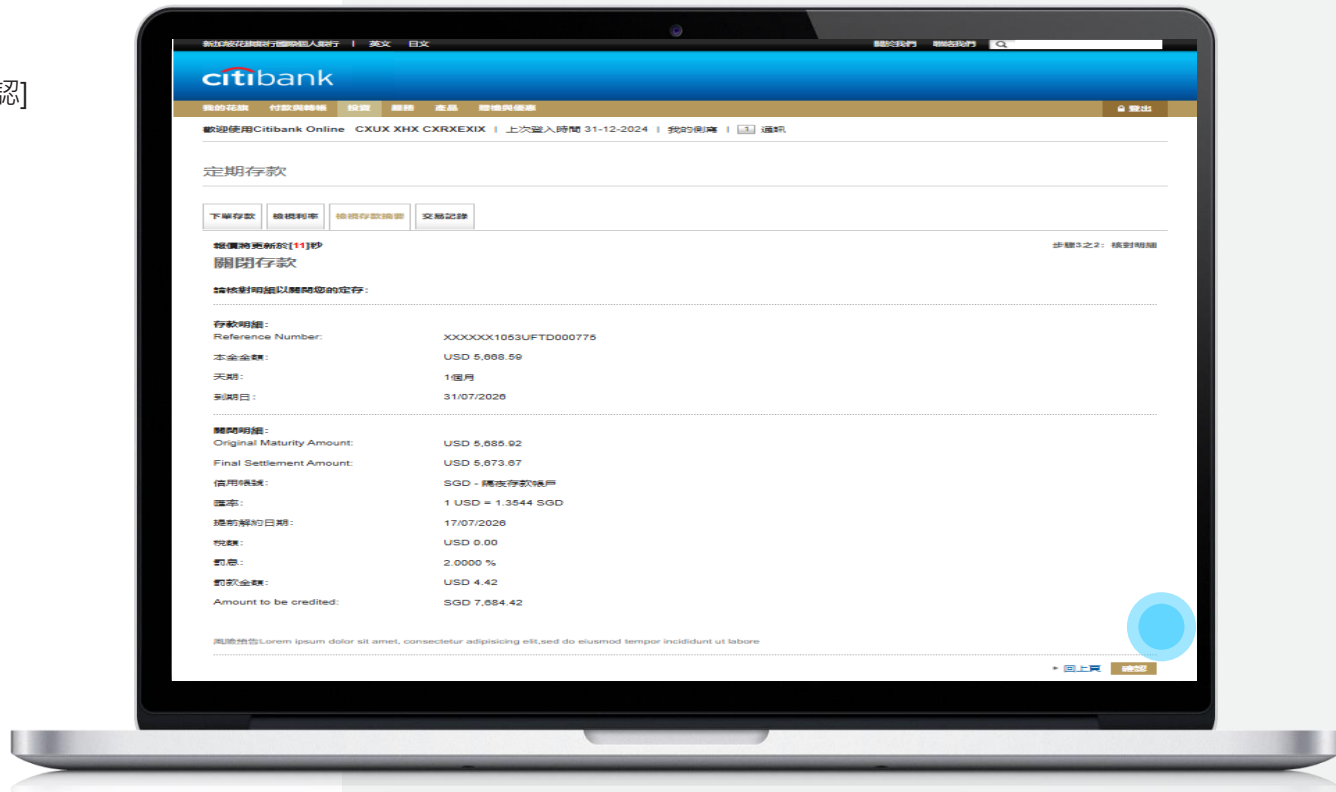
認]

新加坡花旗銀行個人銀行 | 英文 日文 關於我們 聯絡我們

citibank

我的花旗 付款與轉帳 投資 服務 產品 體驗與優惠 登出

歡迎使用Citibank Online CXUX XHX CXRXEXIX | 上次登入時間 31-12-2024 | 我的倒庫 | 1 通訊

定期存款

下單存款 檢視利率 檢視存款摘要 交易記錄

報價將更新於[11]秒 步驟3之2：核對明細

關閉存款

請核對明細以關閉您的定存：

存款明細：

| | |
|---|---|
| Reference Number: | XXXXXX1053UFTD000775 |
| 本金金額： | USD 5,668.59 |
| 天期： | 1個月 |
| 到期日： | 31/07/2026 |

關閉明細：

| | |
|---|---|
| Original Maturity Amount: | USD 5,685.92 |
| Final Settlement Amount: | USD 5,673.67 |
| 信用帳號： | SGD - 隔夜存款帳戶 |
| 匯率： | 1 USD = 1.3544 SGD |
| 提前解約日期： | 17/07/2026 |
| 稅額： | USD 0.00 |
| 罰息： | 2.0000 % |
| 罰款金額： | USD 4.42 |
| Amount to be credited: | SGD 7,684.42 |

風險預告Lorem ipsum dolor sit amet, consectetur adipisicing elit,sed do eiusmod tempor incididunt ut labore

▸ 回上頁 確認